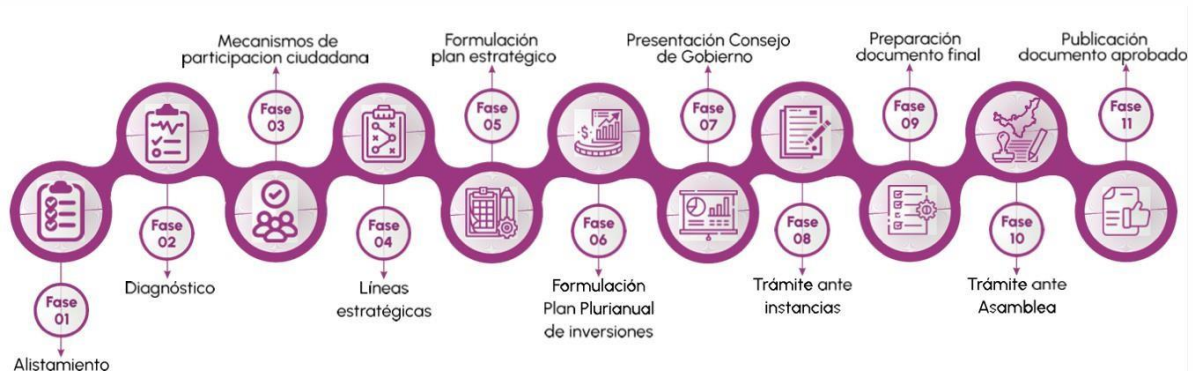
Mecanismos de participacion ciudadana

Formulación plan estratégico

Presentación Consejo de Gobierno

Preparación documento final

Publicación documento aprobado

Fase 03

Fase 05

Fase 07

Fase 09

Fase 11

Fase 02

Fase 04

Fase 06

Fase 08

Fase 10

Fase 01

Diagnóstico

Líneas estratégicas

Formulación Plan Plurianual de inversiones

Trámite ante instancias

Trámite ante Asamblea

Alistamiento